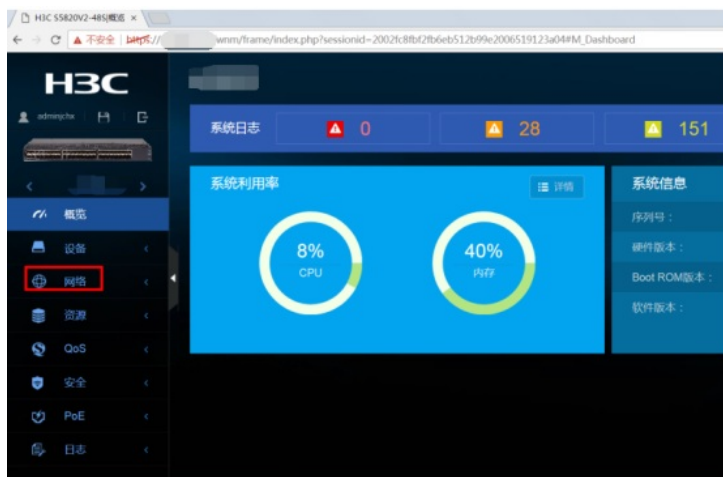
H3C S5820V2-48S|概览 ×

不安全 | https:// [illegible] wnm/frame/index.php?sessionid=2002fc8fbf2fb6eb512b99e2006519123a04#M_Dashboard

H3C

adminchx

概览
设备
网络
资源
QoS
安全
PoE
日志

系统日志 0 28 151

系统利用率
详情
8%
CPU
40%
内存

系统信息
序列号：
硬件版本：
Boot ROM版本：
软件版本：